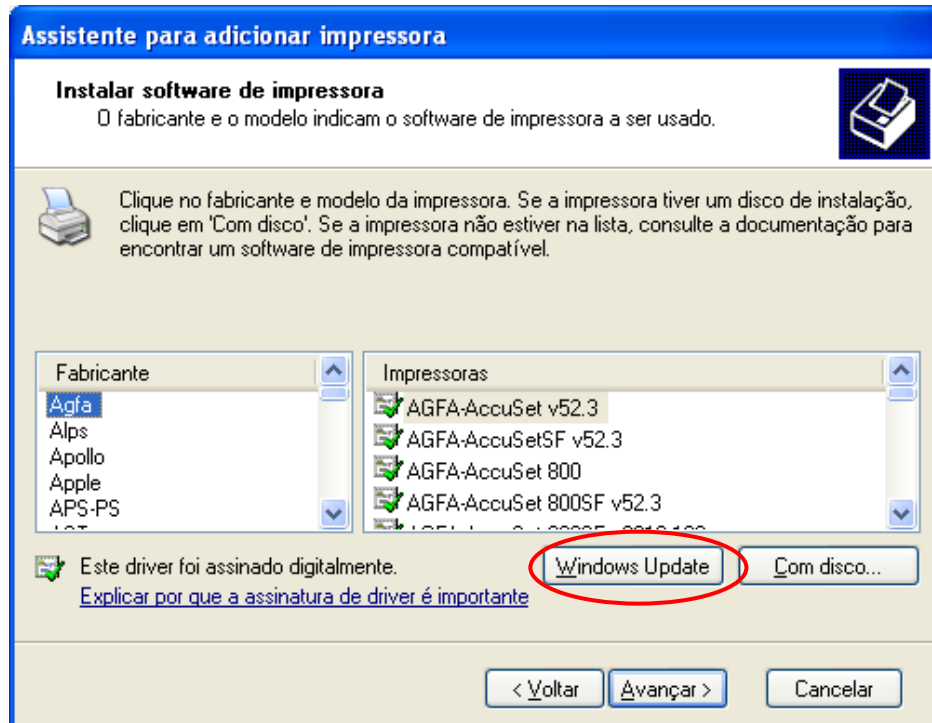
Assistente para adicionar impressora

Instalar software de impressora
O fabricante e o modelo indicam o software de impressora a ser usado.

Clique no fabricante e modelo da impressora. Se a impressora tiver um disco de instalação, clique em 'Com disco'. Se a impressora não estiver na lista, consulte a documentação para encontrar um software de impressora compatível.

| Fabricante |
|---|
| Agfa |
| Alps |
| Apollo |
| Apple |
| APS-PS |
| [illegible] |

| Impressoras |
|---|
| AGFA-AccuSet v52.3 |
| AGFA-AccuSetSF v52.3 |
| AGFA-AccuSet 800 |
| AGFA-AccuSet 800SF v52.3 |
| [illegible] |

Este driver foi assinado digitalmente.
Explicar por que a assinatura de driver é importante

Windows Update
Com disco...

< Voltar
Avançar >
Cancelar